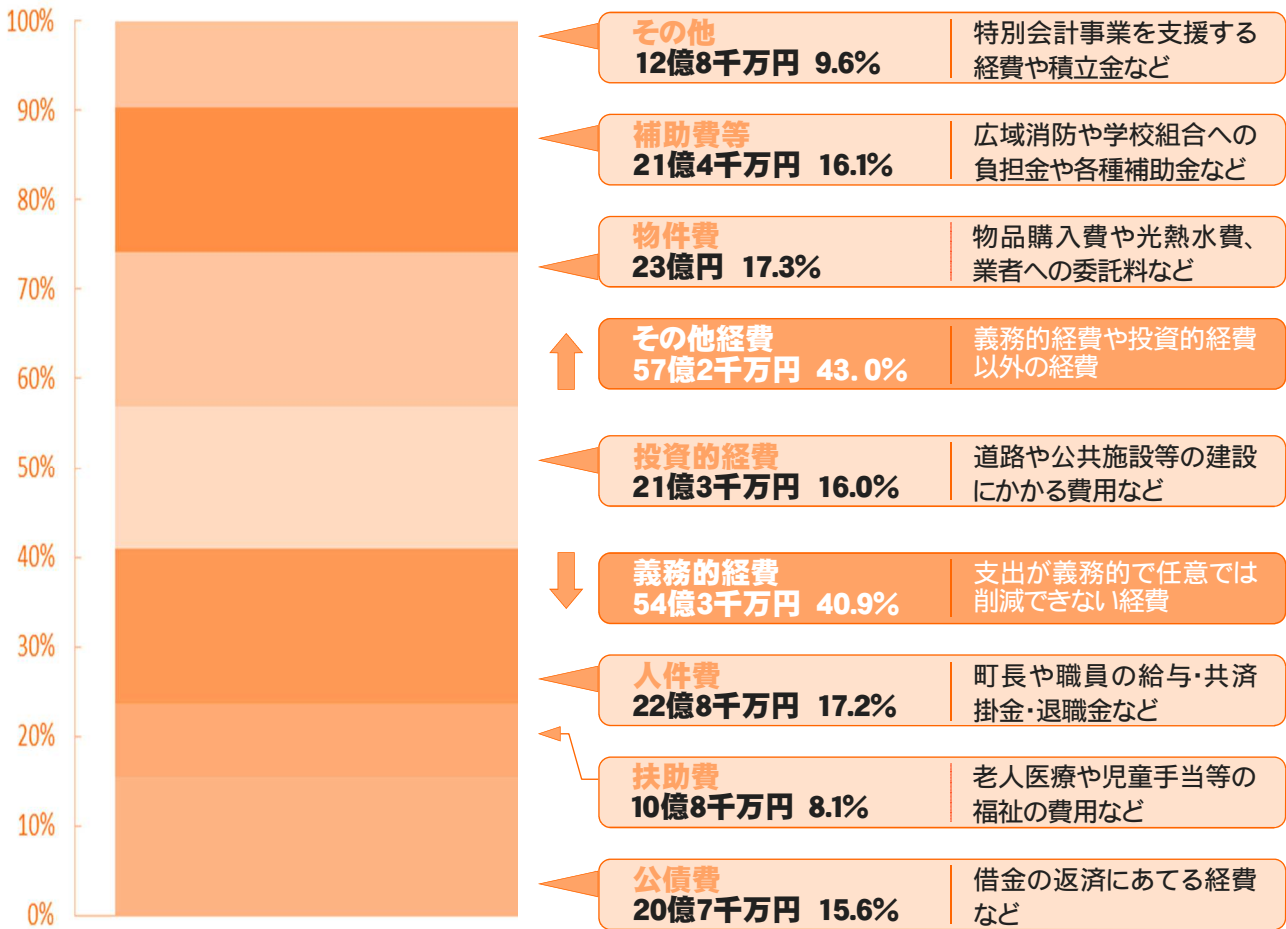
100%
90%
80%
70%
60%
50%
40%
30%
20%
10%
0%

その他
12億8千万円 9.6%
特別会計事業を支援する経費や積立金など

補助費等
21億4千万円 16.1%
広域消防や学校組合への負担金や各種補助金など

物件費
23億円 17.3%
物品購入費や光熱水費、業者への委託料など

その他経費
57億2千万円 43. 0%
義務的経費や投資的経費以外の経費

投資的経費
21億3千万円 16.0%
道路や公共施設等の建設にかかる費用など

義務的経費
54億3千万円 40.9%
支出が義務的で任意では削減できない経費

人件費
22億8千万円 17.2%
町長や職員の給与･共済掛金･退職金など

扶助費
10億8千万円 8.1%
老人医療や児童手当等の福祉の費用など

公債費
20億7千万円 15.6%
借金の返済にあてる経費など